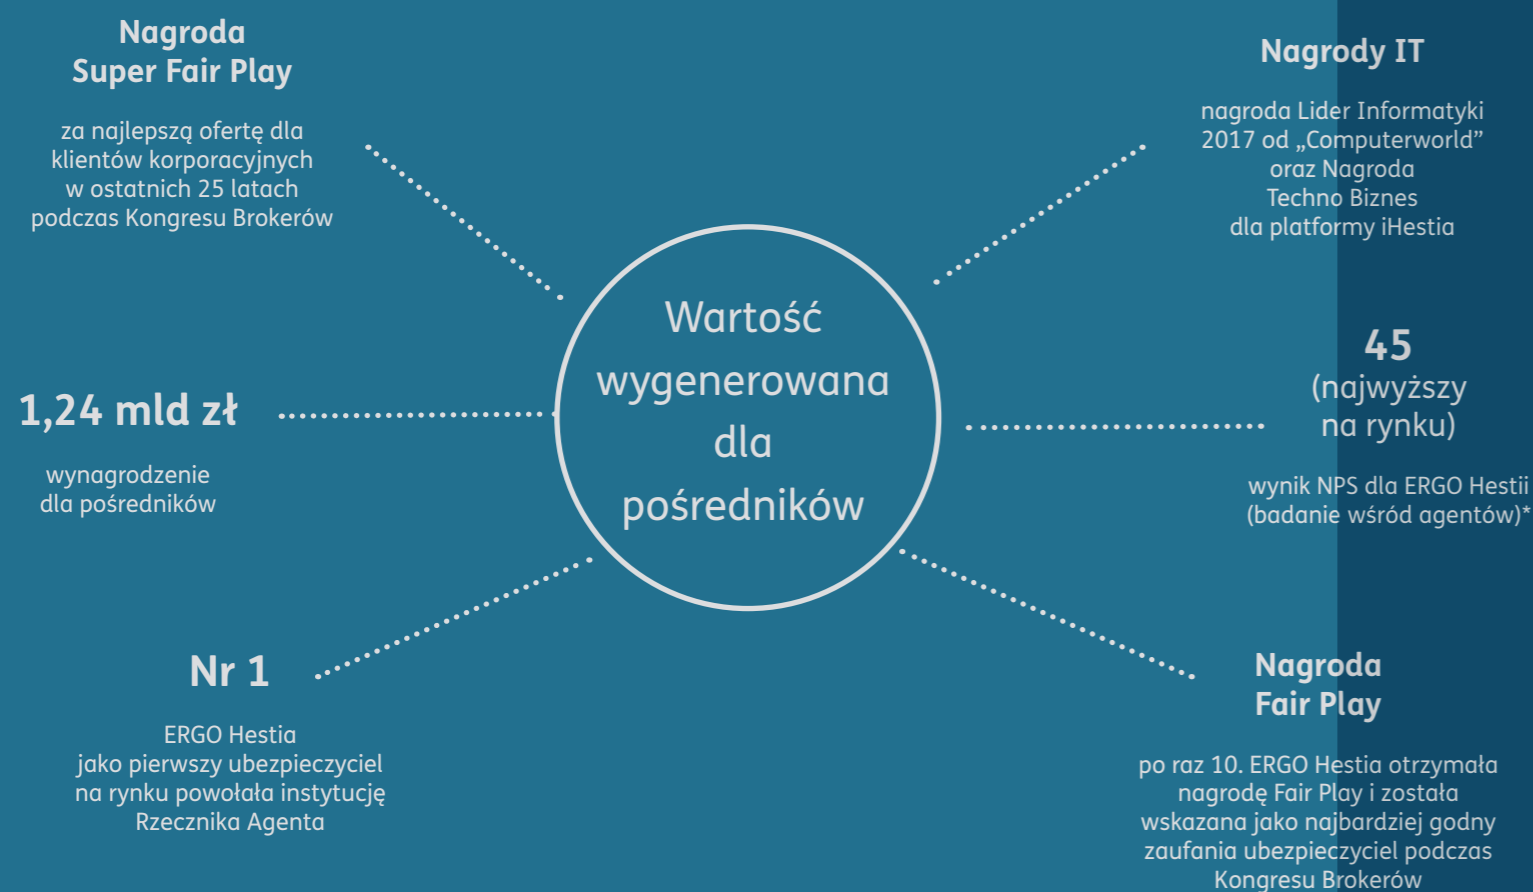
Nagroda
Super Fair Play

za najlepszą ofertę dla klientów korporacyjnych w ostatnich 25 latach podczas Kongresu Brokerów

Nagrody IT

nagroda Lider Informatyki 2017 od „Computerworld" oraz Nagroda Techno Biznes dla platformy iHestia

Wartość wygenerowana dla pośredników

1,24 mld zł

wynagrodzenie dla pośredników

45
(najwyższy na rynku)

wynik NPS dla ERGO Hestii (badanie wśród agentów)*

Nr 1

ERGO Hestia jako pierwszy ubezpieczyciel na rynku powołała instytucję Rzecznika Agenta

Nagroda
Fair Play

po raz 10. ERGO Hestia otrzymała nagrodę Fair Play i została wskazana jako najbardziej godny zaufania ubezpieczyciel podczas Kongresu Brokerów